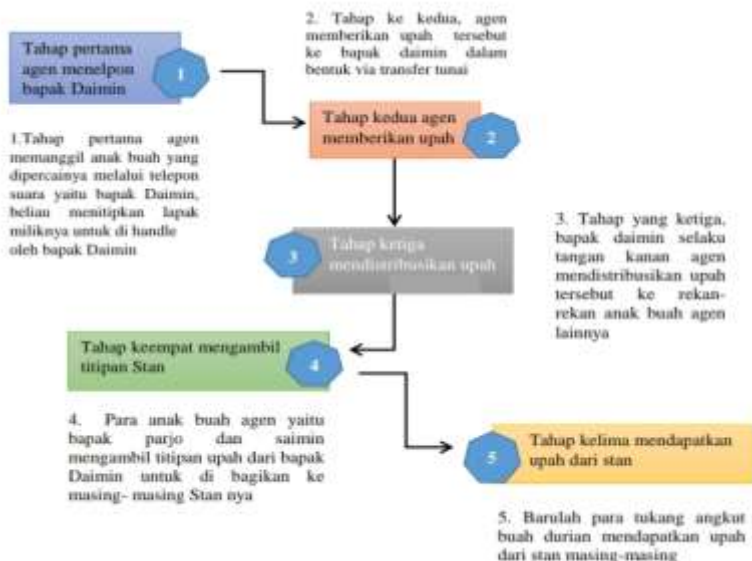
Tahap pertama agen menelpon bapak Daimin

1

2. Tahap ke kedua, agen memberikan upah tersebut ke bapak daimin dalam bentuk via transfer tunai

Tahap kedua agen memberikan upah

2

1.Tahap pertama agen memanggil anak buah yang dipercainya melalui telepon suara yaitu bapak Daimin, beliau menitipkan lapak miliknya untuk di handle oleh bapak Daimin

3

Tahap ketiga mendistribusikan upah

3. Tahap yang ketiga, bapak daimin selaku tangan kanan agen mendistribusikan upah tersebut ke rekan-rekan anak buah agen lainnya

Tahap keempat mengambil titipan Stan

4

4. Para anak buah agen yaitu bapak parjo dan saimin mengambil titipan upah dari bapak Daimin untuk di bagikan ke masing- masing Stan nya

5

Tahap kelima mendapatkan upah dari stan

5. Barulah para tukang angkut buah durian mendapatkan upah dari stan masing-masing